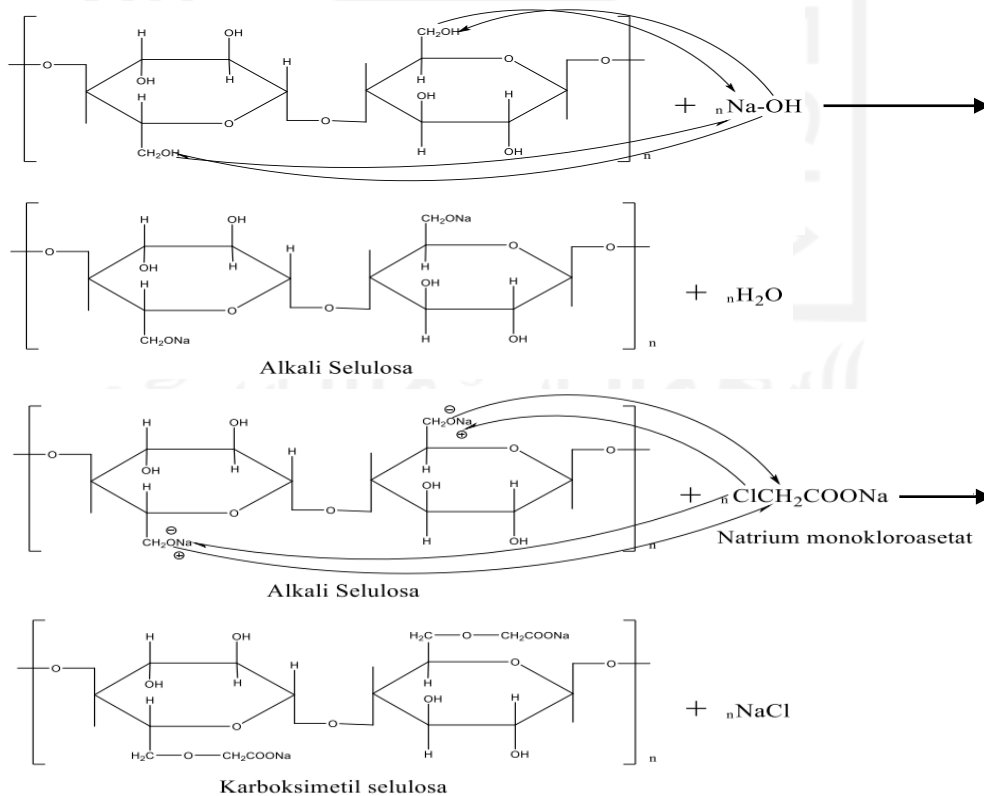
H OH
O
CH$_2$OH
O
O
OH H
H
H
OH H
O
O
H
H OH
CH$_2$OH
n
+ $_n$Na-OH

H OH
CH$_2$ONa
O
O
OH H
H
H
OH H
O
O
H
H OH
CH$_2$ONa
n
+ $_n$H$_2$O
Alkali Selulosa

H OH
⊖
CH$_2$ONa
⊕
O
O
OH H
H
H
OH H
O
O
H
⊖
CH$_2$ONa
⊕
H OH
n
+ $_n$ClCH$_2$COONa
Natrium monokloroasetat
Alkali Selulosa

H OH
H$_2$C — O — CH$_2$COONa
O
O
OH H
H
H
OH H
O
O
H
H OH
H$_2$C — O — CH$_2$COONa
n
+ $_n$NaCl
Karboksimetil selulosa